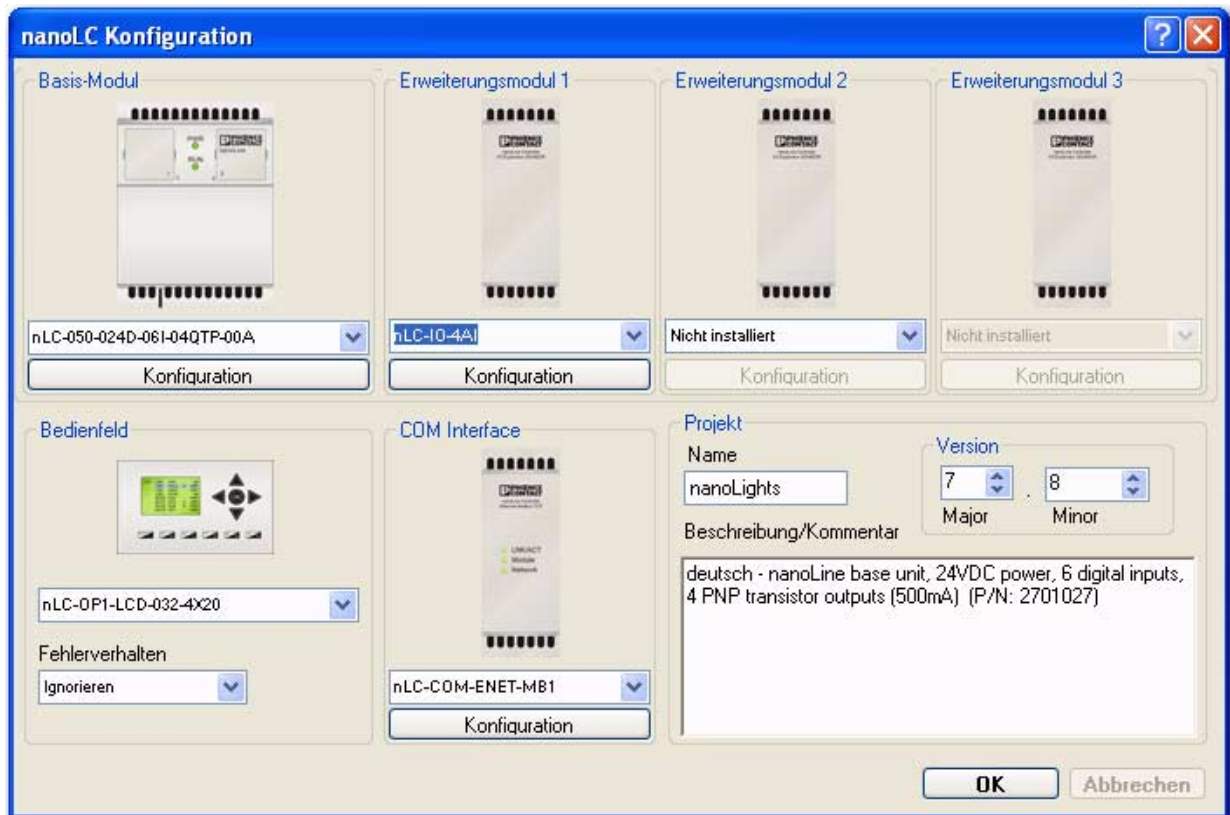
nanoLC Konfiguration

Basis-Modul

nLC-050-024D-06I-04QTP-00A

Konfiguration

Erweiterungsmodul 1

nLC-IO-4AI

Konfiguration

Erweiterungsmodul 2

Nicht installiert

Konfiguration

Erweiterungsmodul 3

Nicht installiert

Konfiguration

Bedienfeld

nLC-OP1-LCD-032-4X20

Fehlerverhalten

Ignorieren

COM Interface

nLC-COM-ENET-MB1

Konfiguration

Projekt

Name

nanoLights

Version

7 . 8

Major Minor

Beschreibung/Kommentar

deutsch - nanoLine base unit, 24VDC power, 6 digital inputs, 4 PNP transistor outputs (500mA) (P/N: 2701027)

OK

Abbrechen